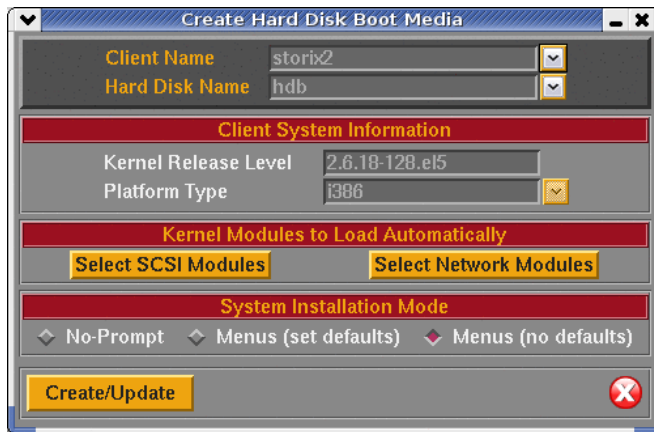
Create Hard Disk Boot Media

Client Name storix2
Hard Disk Name hdb

Client System Information
Kernel Release Level 2.6.18-128.el5
Platform Type i386

Kernel Modules to Load Automatically
Select SCSI Modules
Select Network Modules

System Installation Mode
No-Prompt
Menus (set defaults)
Menus (no defaults)

Create/Update